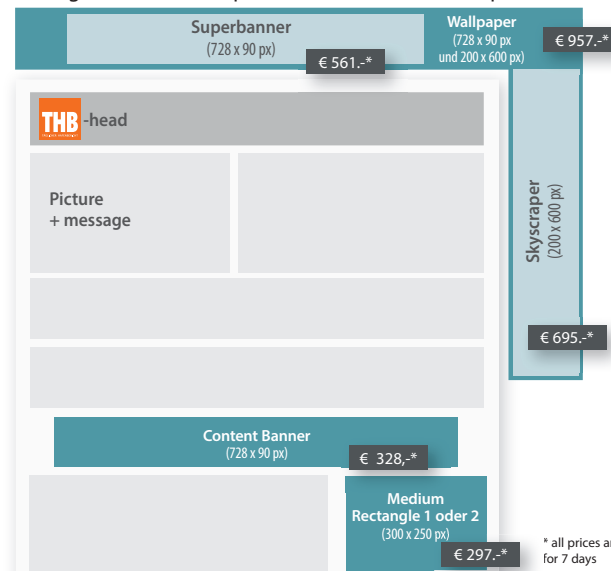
Superbanner
(728 x 90 px)

€ 561.-*

Wallpaper
(728 x 90 px und 200 x 600 px)

€ 957.-*

THB -head

Picture
+ message

Skyscraper
(200 x 600 px)

€ 695.-*

Content Banner
(728 x 90 px)

€ 328,-*

Medium
Rectangle 1 oder 2
(300 x 250 px)

€ 297.-*

* all prices a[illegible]
for 7 days